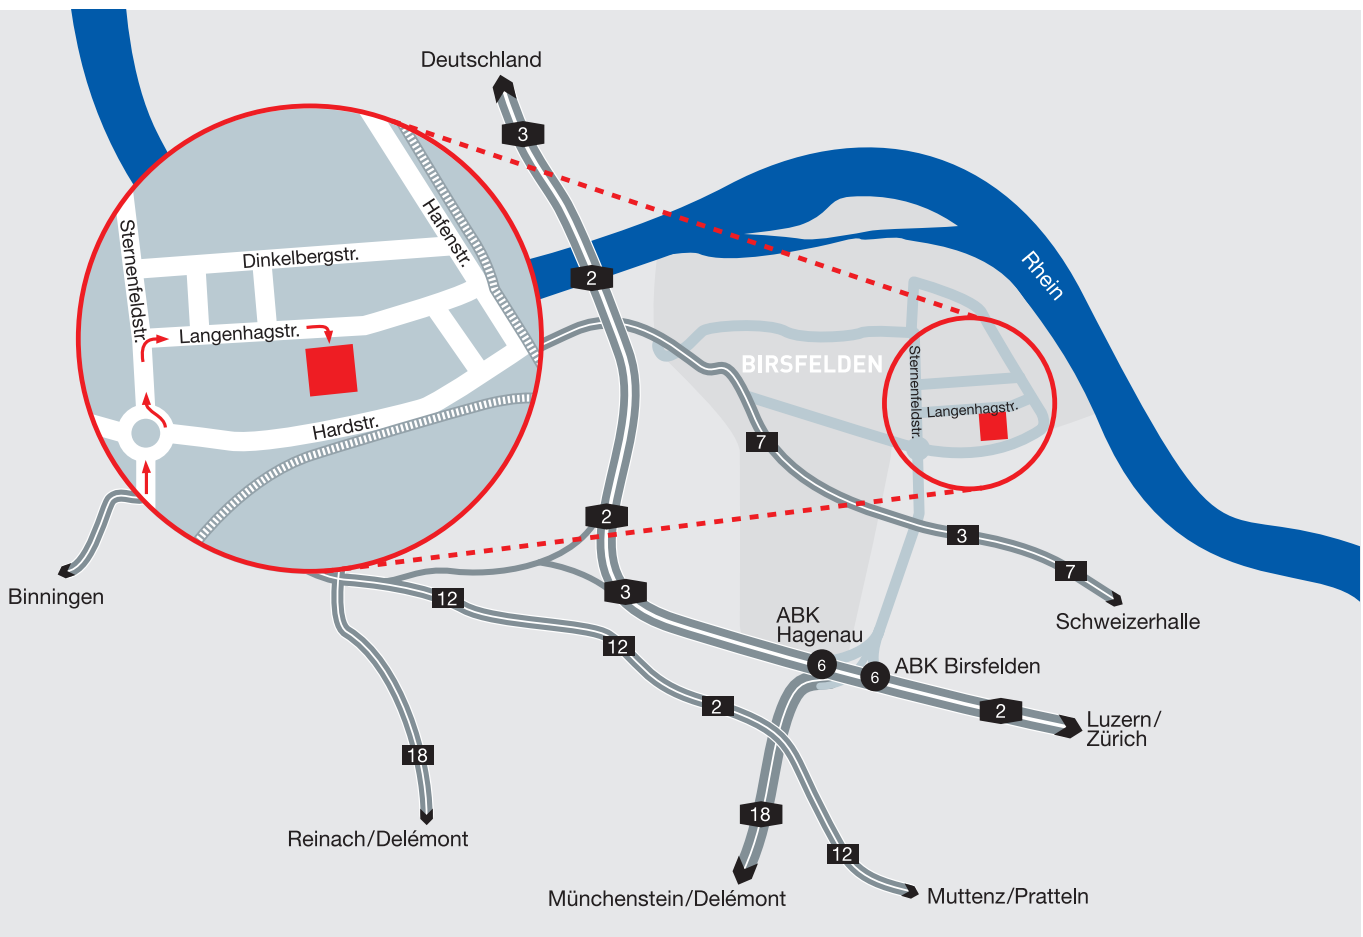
Deutschland

3

Sternenfeldstr.

Hafenstr.

Dinkelbergstr.

Langenhagstr.

Hardstr.

2

Rhein

BIRSFELDEN

Sternenfeldstr.

Langenhagstr.

7

2

3

7

Binningen

12

3

12

ABK Hagenau

6

6

ABK Birsfelden

Schweizerhalle

2

2

Luzern/ Zürich

18

18

12

Reinach/Delémont

Münchenstein/Delémont

Muttenz/Pratteln